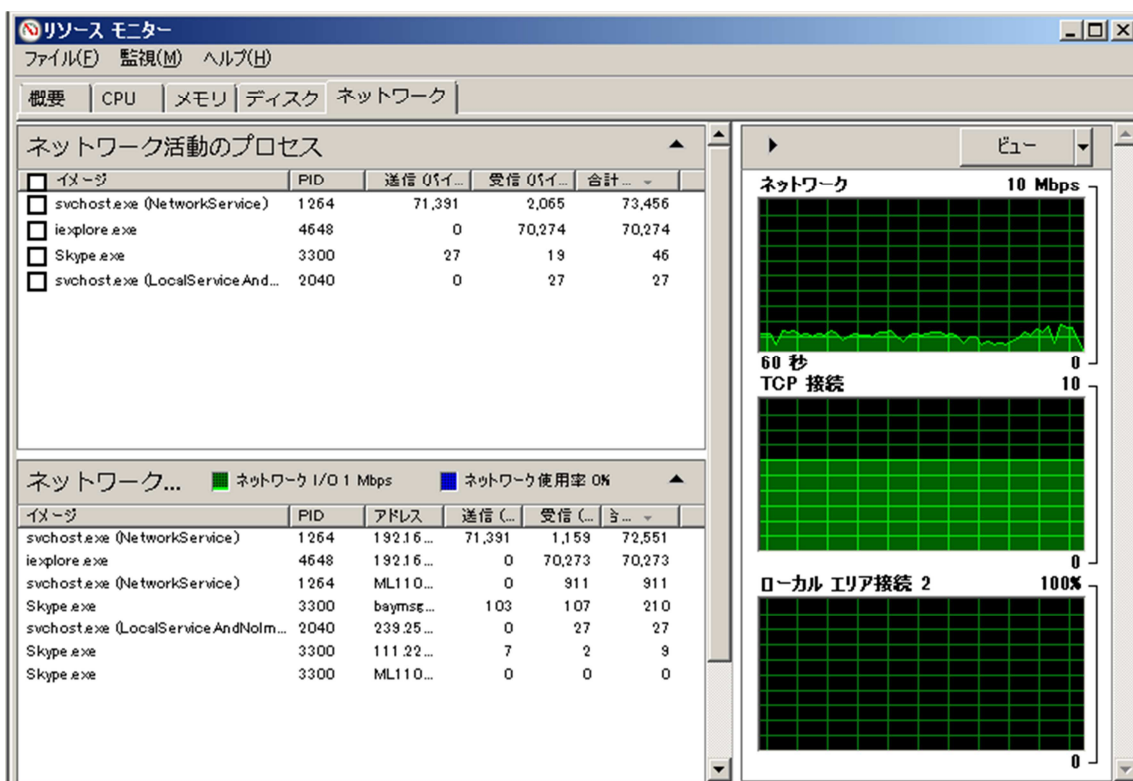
リソース モニター

ファイル(F) 監視(M) ヘルプ(H)

概要 | CPU | メモリ | ディスク | ネットワーク

ネットワーク活動のプロセス

| イメージ | PID | 送信 (バイ... | 受信 (バイ... | 合計... |
|---|---|---|---|---|
| svchost.exe (NetworkService) | 1264 | 71,391 | 2,065 | 73,456 |
| iexplore.exe | 4648 | 0 | 70,274 | 70,274 |
| Skype.exe | 3300 | 27 | 19 | 46 |
| svchost.exe (LocalServiceAnd... | 2040 | 0 | 27 | 27 |

ネットワーク... ネットワーク I/O 1 Mbps ネットワーク使用率 0%

| イメージ | PID | アドレス | 送信 (... | 受信 (... | る... |
|---|---|---|---|---|---|
| svchost.exe (NetworkService) | 1264 | 192.16... | 71,391 | 1,159 | 72,551 |
| iexplore.exe | 4648 | 192.16... | 0 | 70,273 | 70,273 |
| svchost.exe (NetworkService) | 1264 | ML110... | 0 | 911 | 911 |
| Skype.exe | 3300 | baymsg... | 103 | 107 | 210 |
| svchost.exe (LocalServiceAndNoIm... | 2040 | 239.25... | 0 | 27 | 27 |
| Skype.exe | 3300 | 111.22... | 7 | 2 | 9 |
| Skype.exe | 3300 | ML110... | 0 | 0 | 0 |

ビュー

ネットワーク 10 Mbps
60 秒 0
TCP 接続 10
0
ローカル エリア接続 2 100%
0